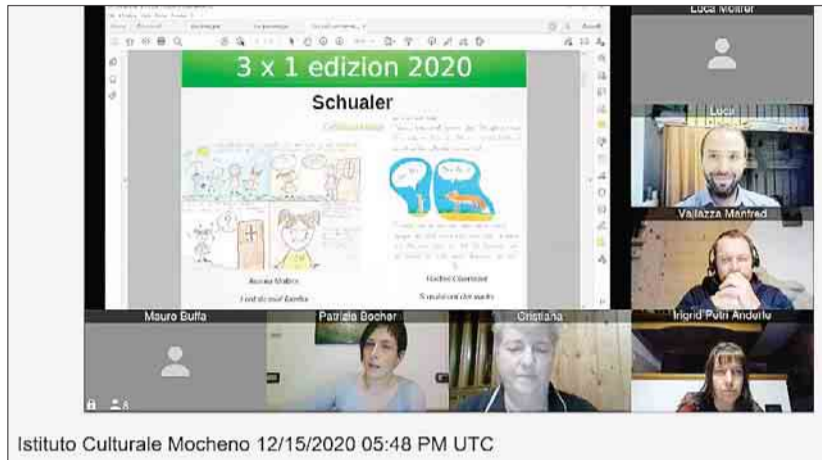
Luca Moltrer

3 x 1 edizion 2020

Schualer

Luca

Vallazza Manfred

Aurora Mulero

I vaiel der mai famiglia

Rachel Cimarolli

N mitabisen der mucha

Mauro Buffa

Patrizia Bocher

Cristiana

Irigrid Petri Anderlu

8

Istituto Culturale Mocheno 12/15/2020 05:48 PM UTC